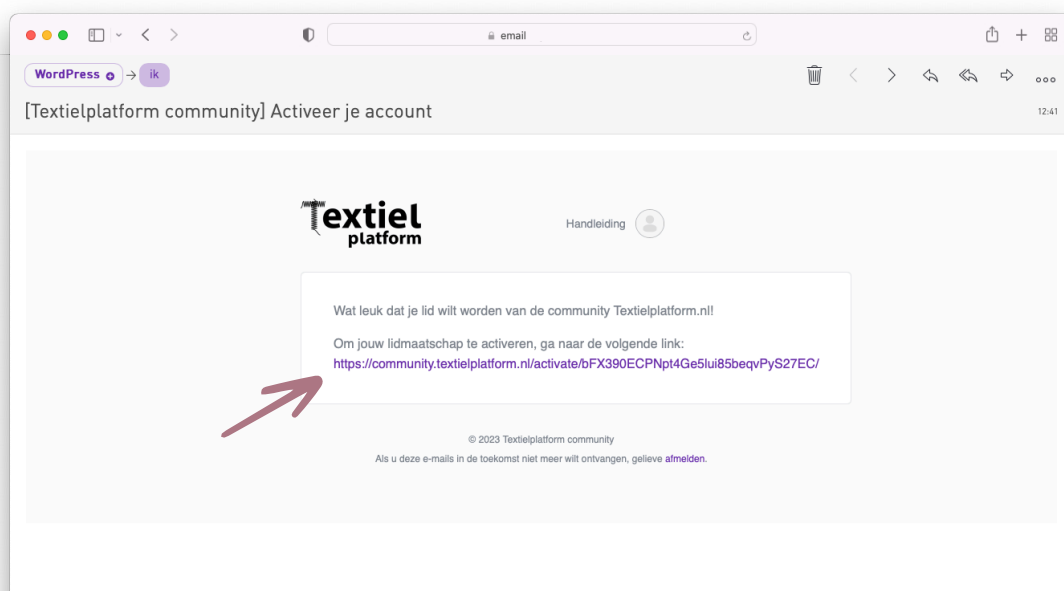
email

WordPress → ik

[Textielplatform community] Activeer je account

12:41

Textiel platform

Handleiding

Wat leuk dat je lid wilt worden van de community Textielplatform.nl!

Om jouw lidmaatschap te activeren, ga naar de volgende link:
https://community.textielplatform.nl/activate/bFX390ECPNpt4Ge5lui85beqvPyS27EC/

© 2023 Textielplatform community

Als u deze e-mails in de toekomst niet meer wilt ontvangen, gelieve afmelden.